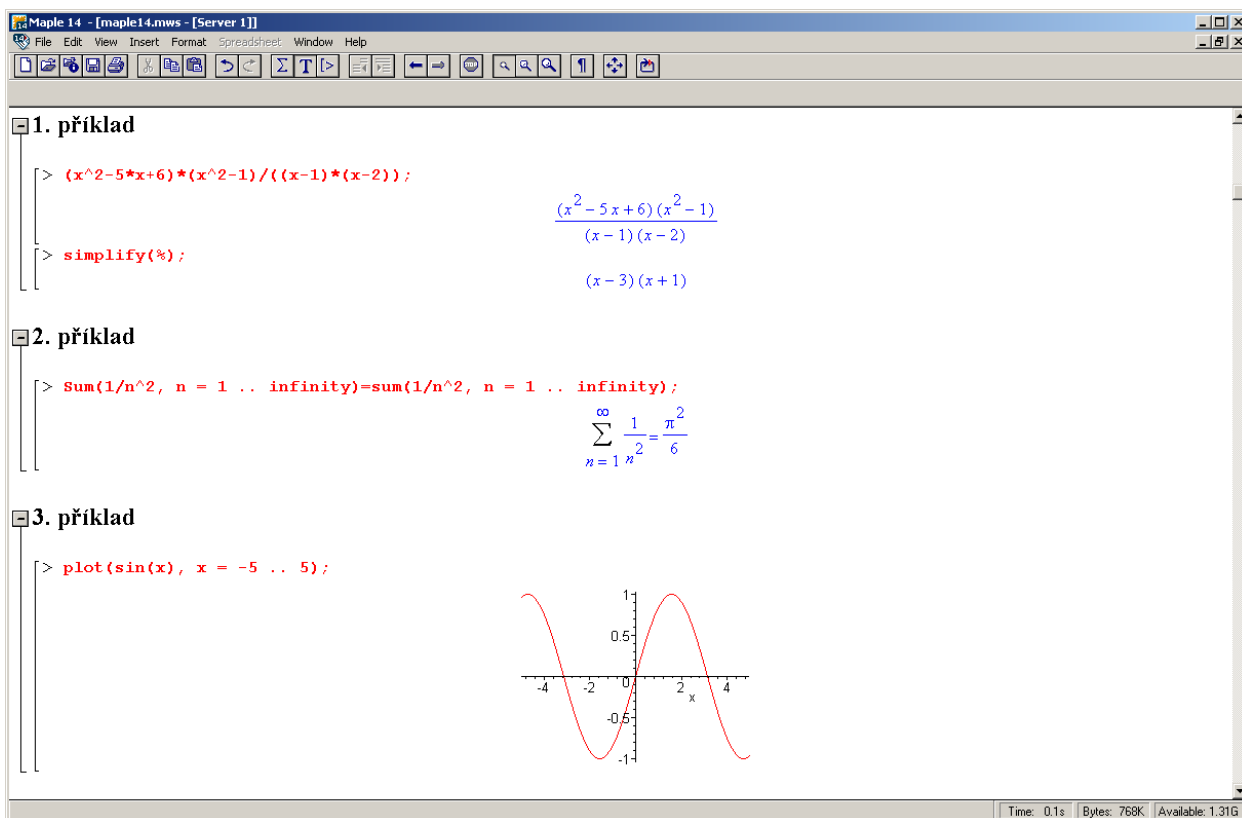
Maple 14 - [maple14.mws - [Server 1]]

File Edit View Insert Format Spreadsheet Window Help

1. příklad

> (x^2-5*x+6)*(x^2-1)/((x-1)*(x-2));

$\frac{(x^2-5x+6)(x^2-1)}{(x-1)(x-2)}$

> simplify(%);

$(x-3)(x+1)$

2. příklad

> Sum(1/n^2, n = 1 .. infinity)=sum(1/n^2, n = 1 .. infinity);

$\sum_{n=1}^{\infty} \frac{1}{n^2} = \frac{\pi^2}{6}$

3. příklad

> plot(sin(x), x = -5 .. 5);

1
0.5
-4 -2 0 2 4
x
-0.5
-1

Time: 0.1s Bytes: 768K Available: 1.31G